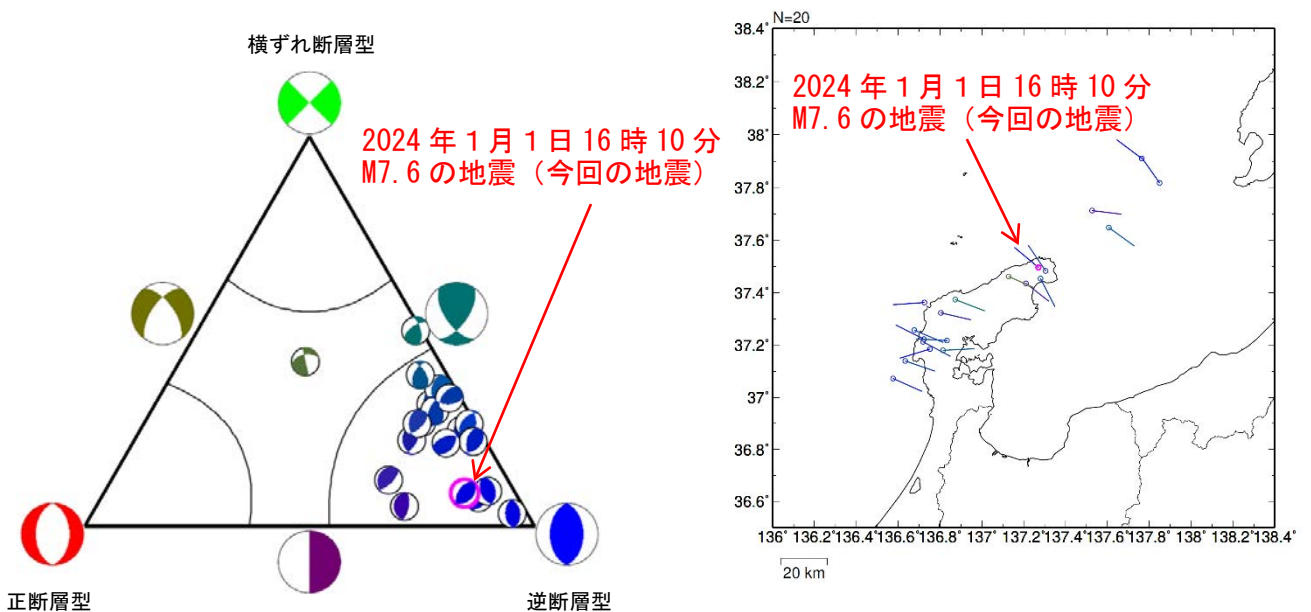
横ずれ断層型

2024 年 1 月 1 日 16 時 10 分
M7.6 の地震（今回の地震）

正断層型

逆断層型

N=20

2024 年 1 月 1 日 16 時 10 分
M7.6 の地震（今回の地震）

38.4°
38.2°
38°
37.8°
37.6°
37.4°
37.2°
37°
36.8°
36.6°

136° 136.2° 136.4° 136.6° 136.8° 137° 137.2° 137.4° 137.6° 137.8° 138° 138.2° 138.4°

20 km